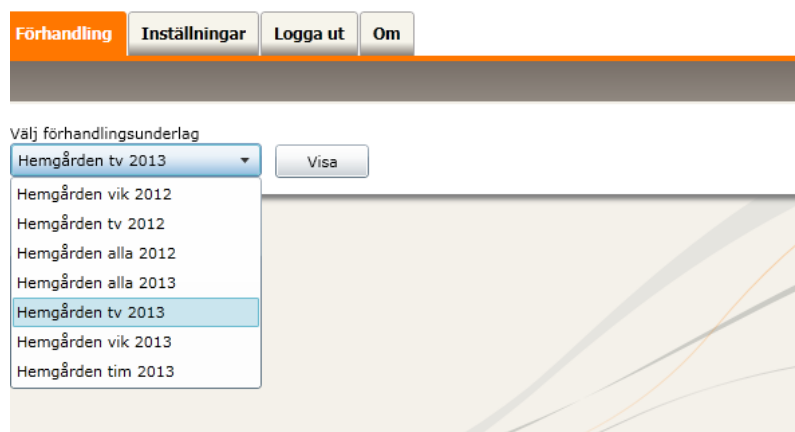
Förhandling Inställningar Logga ut Om

Välj förhandlingsunderlag

Hemgården tv 2013

Visa

Hemgården vik 2012
Hemgården tv 2012
Hemgården alla 2012
Hemgården alla 2013
Hemgården tv 2013
Hemgården vik 2013
Hemgården tim 2013